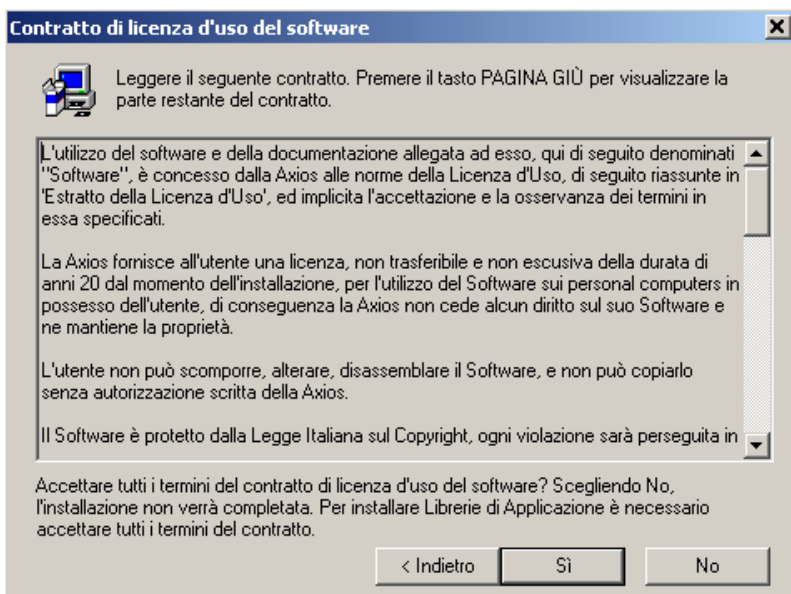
Contratto di licenza d'uso del software

Leggere il seguente contratto. Premere il tasto PAGINA GIÙ per visualizzare la parte restante del contratto.

L'utilizzo del software e della documentazione allegata ad esso, qui di seguito denominati "Software", è concesso dalla Axios alle norme della Licenza d'Uso, di seguito riassunte in 'Estratto della Licenza d'Uso', ed implicita l'accettazione e la osservanza dei termini in essa specificati.

La Axios fornisce all'utente una licenza, non trasferibile e non escusiva della durata di anni 20 dal momento dell'installazione, per l'utilizzo del Software sui personal computers in possesso dell'utente, di conseguenza la Axios non cede alcun diritto sul suo Software e ne mantiene la proprietà.

L'utente non può scomporre, alterare, disassemblare il Software, e non può copiarlo senza autorizzazione scritta della Axios.

Il Software è protetto dalla Legge Italiana sul Copyright, ogni violazione sarà perseguita in

Accettare tutti i termini del contratto di licenza d'uso del software? Scegliendo No, l'installazione non verrà completata. Per installare Librerie di Applicazione è necessario accettare tutti i termini del contratto.

< Indietro
Sì
No